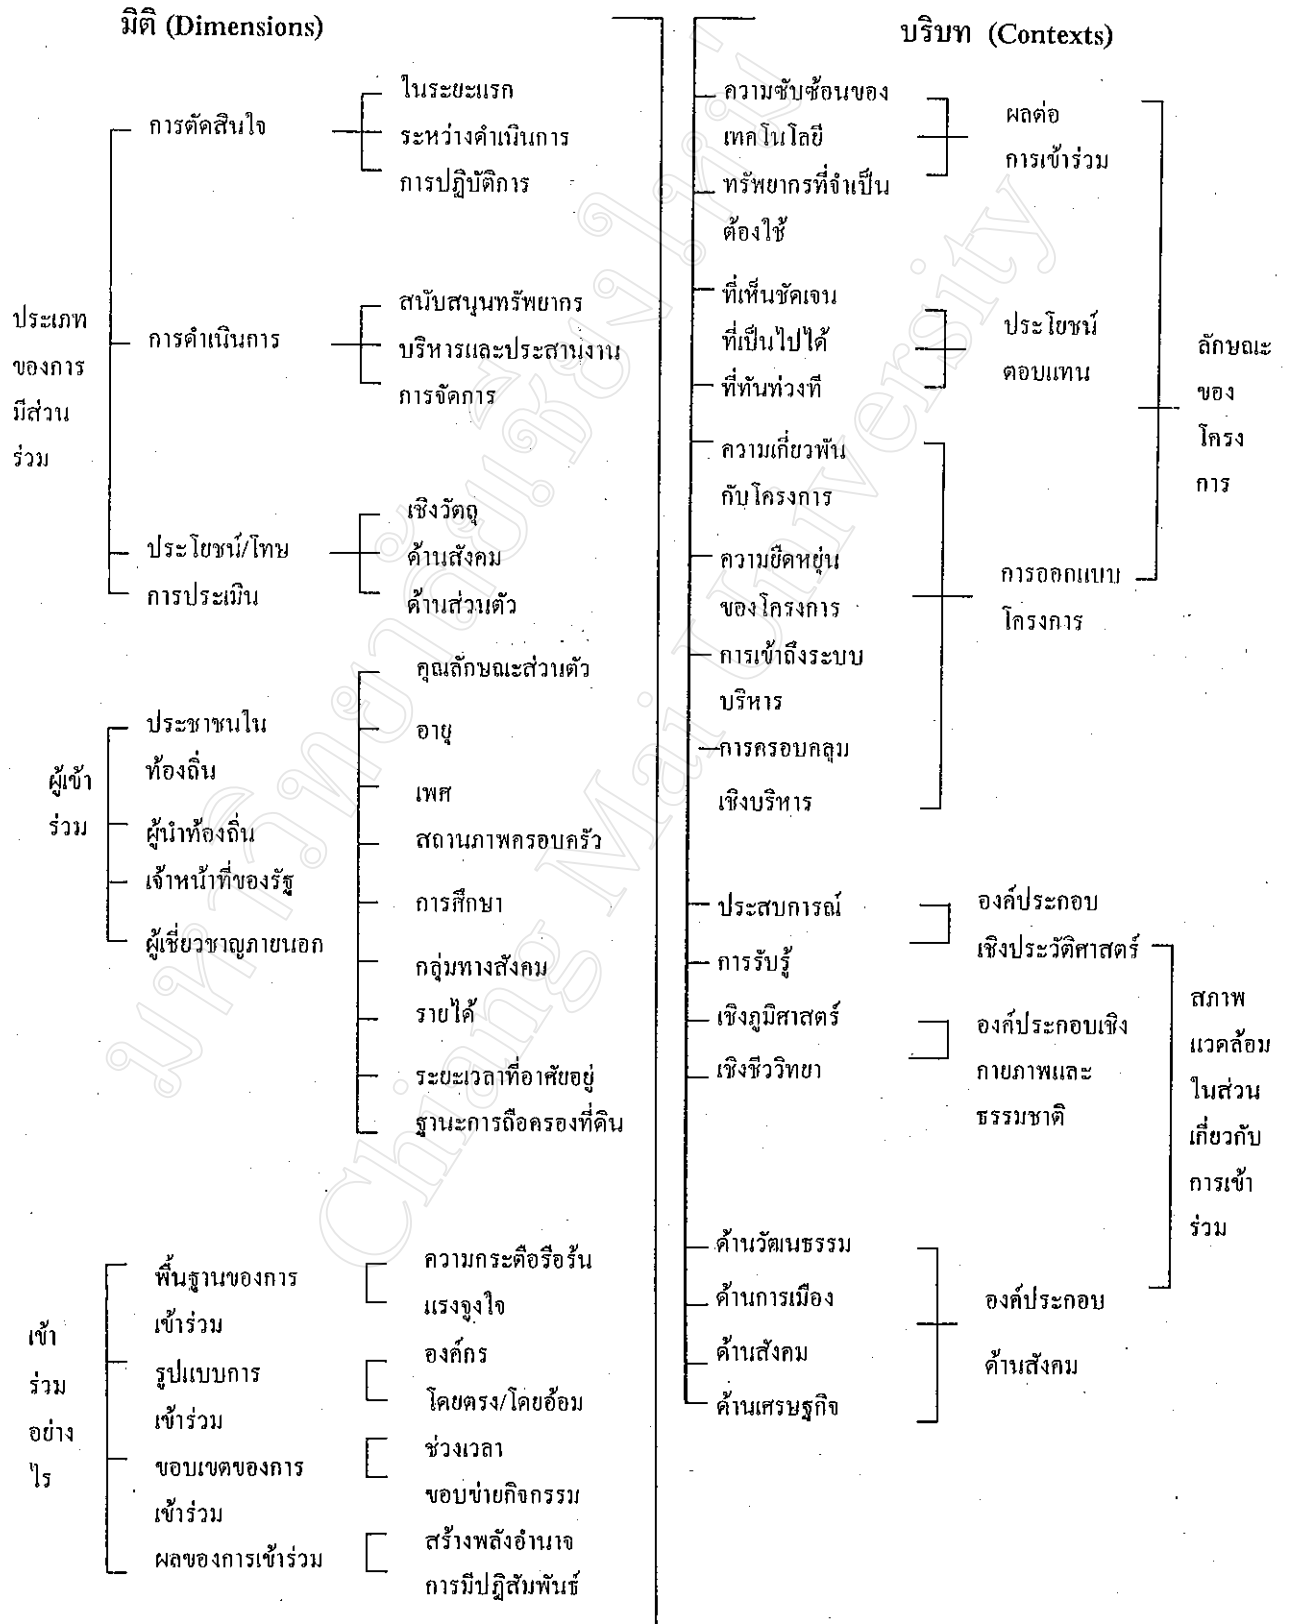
มิติ (Dimensions)

ประเภทของการมีส่วนร่วม

การตัดสินใจ
ในระยะแรก
ระหว่างดำเนินการ
การปฏิบัติการ

การดำเนินการ
สนับสนุนทรัพยากร
บริหารและประสานงาน
การจัดการ

ประโยชน์/โทษ
เชิงวัตถุ
ด้านสังคม
ด้านส่วนตัว

การประเมิน

ผู้เข้าร่วม

ประชาชนในท้องถิ่น
ผู้นำท้องถิ่น
เจ้าหน้าที่ของรัฐ
ผู้เชี่ยวชาญภายนอก

คุณลักษณะส่วนตัว
อายุ
เพศ
สถานภาพครอบครัว
การศึกษา
กลุ่มทางสังคม
รายได้
ระยะเวลาที่อาศัยอยู่
ฐานะการถือครองที่ดิน

เข้าร่วมอย่างไร

พื้นฐานของการเข้าร่วม
ความกระตือรือร้น
แรงจูงใจ

รูปแบบการเข้าร่วม
องค์กร
โดยตรง/โดยอ้อม

ขอบเขตของการเข้าร่วม
ช่วงเวลา
ขอบข่ายกิจกรรม

ผลของการเข้าร่วม
สร้างพลังอำนาจ
การมีปฏิสัมพันธ์

บริบท (Contexts)

ความซับซ้อนของเทคโนโลยี
ทรัพยากรที่จำเป็นต้องใช้
ผลต่อการเข้าร่วม

ที่เห็นชัดเจน
ที่เป็นไปได้
ที่ทันท่วงที
ประโยชน์ตอบแทน

ลักษณะของโครงการ

ความเกี่ยวพันกับโครงการ
ความยืดหยุ่นของโครงการ
การเข้าถึงระบบบริหาร
การครอบคลุมเชิงบริหาร
การออกแบบโครงการ

ประสบการณ์
การรับรู้
องค์ประกอบเชิงประวัติศาสตร์

เชิงภูมิศาสตร์
เชิงชีววิทยา
องค์ประกอบเชิงกายภาพและธรรมชาติ

สภาพแวดล้อมในส่วนเกี่ยวกับการเข้าร่วม

ด้านวัฒนธรรม
ด้านการเมือง
ด้านสังคม
ด้านเศรษฐกิจ
องค์ประกอบด้านสังคม